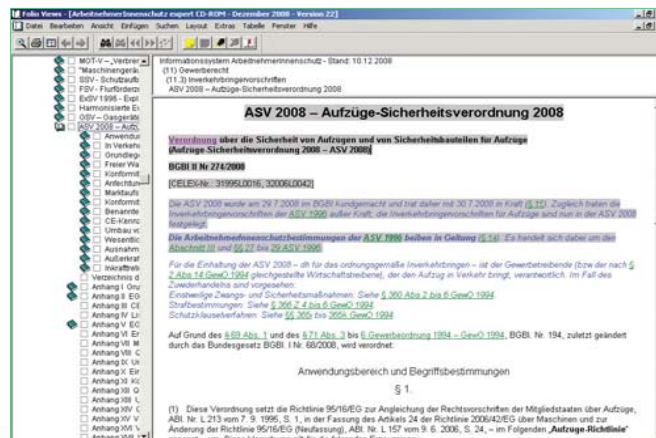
Folio Views - [ArbeitnehmerInnenschutz expert CD-ROM - Dezember 2008 - Version 22]
Datei Bearbeiten Ansicht Einfügen Suchen Layout Extras Tabelle Fenster Hilfe

MOT-V – Verbren
"Maschinengerät
SSV - Schutzaufb
FSV - Flurförderz
ExSV 1996 - Expl
Harmonisierte E
GSV - Gasgeräte
ASV 2008 – Aufz
Anwendun
In Verkehr
Grundlege
Freier Wa
Konformit
Anfechtun
Marktaufs
Konformit
Benannte
CE-Kennz
Umbau vo
Wesentlic
Ausnahm
Außerkraf
Inkrafttret
Verzeichnis d
Anhang I Gru
Anhang II EG
Anhang III CE
Anhang IV Li
Anhang V EG
Anhang VI Er
Anhang VII M
Anhang VIII C
Anhang IX Ur
Anhang X Eir
Anhang XI Kc
Anhang XII Q
Anhang XIII U
Anhang XIV C
Anhang XV V
Anhang XVI V
Anhang XVII

Informationssystem ArbeitnehmerInnenschutz - Stand: 10.12.2008
(11) Gewerberecht
(11.3) Inverkehrbringervorschriften
ASV 2008 – Aufzüge-Sicherheitsverordnung 2008

ASV 2008 – Aufzüge-Sicherheitsverordnung 2008

Verordnung über die Sicherheit von Aufzügen und von Sicherheitsbauteilen für Aufzüge (Aufzüge-Sicherheitsverordnung 2008 – ASV 2008)

BGBl II Nr 274/2008

[CELEX-Nr.: 31995L0016, 32006L0042]

Die ASV 2008 wurde am 29.7.2008 im BGBl kundgemacht und trat daher mit 30.7.2008 in Kraft (§ 15). Zugleich traten die Inverkehrbringervorschriften der ASV 1996 außer Kraft; die Inverkehrbringervorschriften für Aufzüge sind nun in der ASV 2008 festgelegt.

Die Arbeitnehmerschutzbestimmungen der ASV 1996 bleiben in Geltung (§ 14). Es handelt sich dabei um den Abschnitt III und §§ 27 bis 29 ASV 1996.

Für die Einhaltung der ASV 2008 – dh für das ordnungsgemäße Inverkehrbringen – ist der Gewerbetreibende (bzw der nach § 2 Abs 14 GewO 1994 gleichgestellte Wirtschaftstreibende), der den Aufzug in Verkehr bringt, verantwortlich. Im Fall des Zuwiderhandelns sind vorgesehen:
Einstweilige Zwangs- und Sicherheitsmaßnahmen: Siehe § 360 Abs 2 bis 6 GewO 1994
Strafbestimmungen: Siehe § 366 Z 4 bis 6 GewO 1994
Schutzklauselverfahren: Siehe §§ 365 bis 365k GewO 1994

Auf Grund des § 69 Abs. 1 und des § 71 Abs. 3 bis 6 Gewerbeordnung 1994 – GewO 1994, BGBl. Nr. 194, zuletzt geändert durch das Bundesgesetz BGBl. I Nr. 68/2008, wird verordnet:

Anwendungsbereich und Begriffsbestimmungen

§ 1.

(1) Diese Verordnung setzt die Richtlinie 95/16/EG zur Angleichung der Rechtsvorschriften der Mitgliedstaaten über Aufzüge, ABl. Nr. L 213 vom 7. 9. 1995, S. 1, in der Fassung des Artikels 24 der Richtlinie 2006/42/EG über Maschinen und zur Änderung der Richtlinie 95/16/EG (Neufassung), ABl. Nr. L 157 vom 9. 6. 2006, S. 24, – im Folgenden „Aufzüge-Richtlinie"